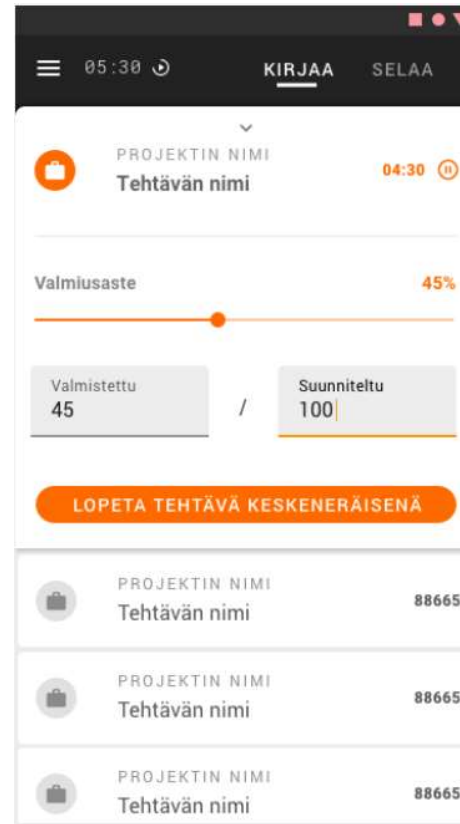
05:30

KIRJAA SELAA

PROJEKTIN NIMI
Tehtävän nimi
04:30

Valmiusaste
45%

Valmistettu
45
/
Suunniteltu
100

LOPETA TEHTÄVÄ KESKENERÄISENÄ

PROJEKTIN NIMI
Tehtävän nimi
88665

PROJEKTIN NIMI
Tehtävän nimi
88665

PROJEKTIN NIMI
Tehtävän nimi
88665